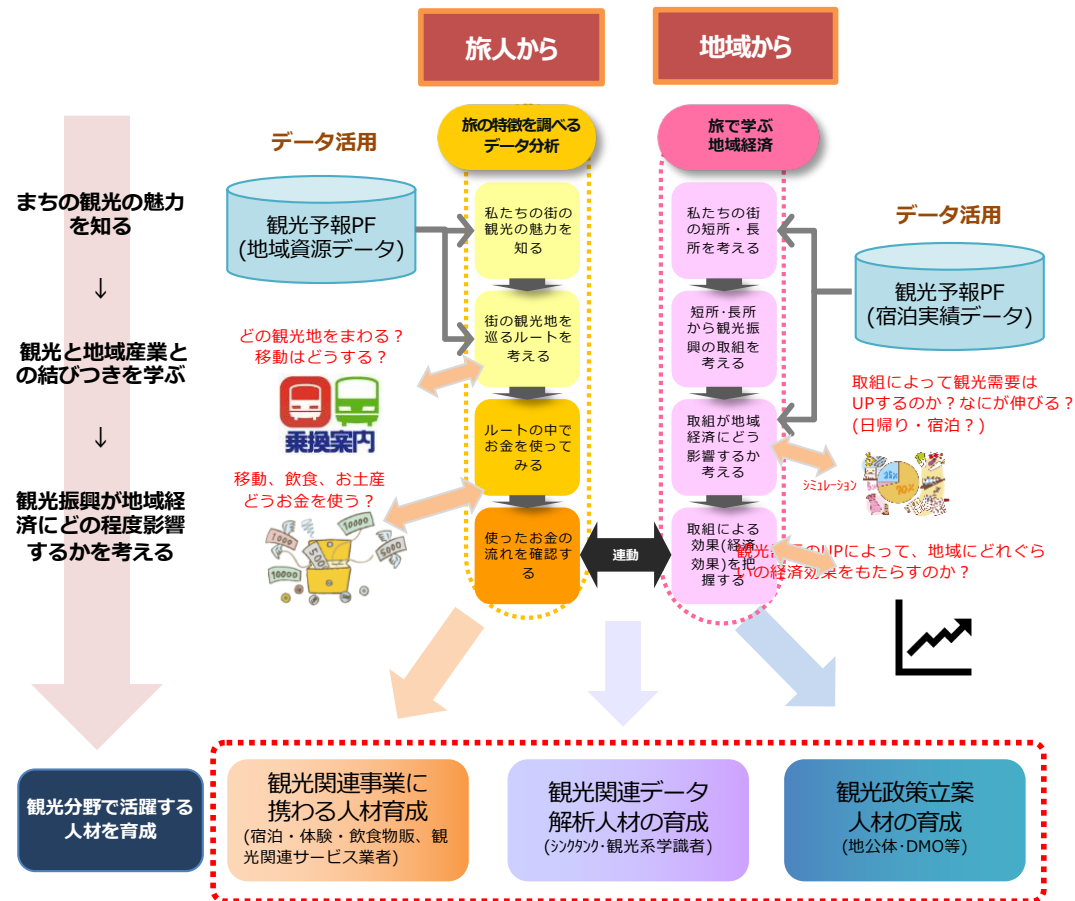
旅人から

地域から

データ活用

旅の特徴を調べるデータ分析

旅で学ぶ地域経済

データ活用

まちの観光の魅力を知る

↓

観光と地域産業との結びつきを学ぶ

↓

観光振興が地域経済にどの程度影響するかを考える

観光予報PF
(地域資源データ)

私たちの街の観光の魅力を知る

街の観光地を巡るルートを考える

ルートの中でお金を使ってみる

使ったお金の流れを確認する

私たちの街の短所・長所を考える

短所・長所から観光振興の取組を考える

取組が地域経済にどう影響するか考える

取組による効果(経済効果)を把握する

観光予報PF
(宿泊実績データ)

どの観光地をまわる？
移動はどうする？

乗換案内

移動、飲食、お土産
どうお金を使う？

連動

取組によって観光需要はUPするのか？なにが伸びる？
(日帰り・宿泊？)

シミュレーション

観光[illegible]のUPによって、地域にどれぐら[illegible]の経済効果をもたらすのか？

観光分野で活躍する人材を育成

観光関連事業に携わる人材育成
(宿泊・体験・飲食物販、観光関連サービス業者)

観光関連データ解析人材の育成
(シンクタンク・観光系学識者)

観光政策立案人材の育成
(地公体・DMO等)